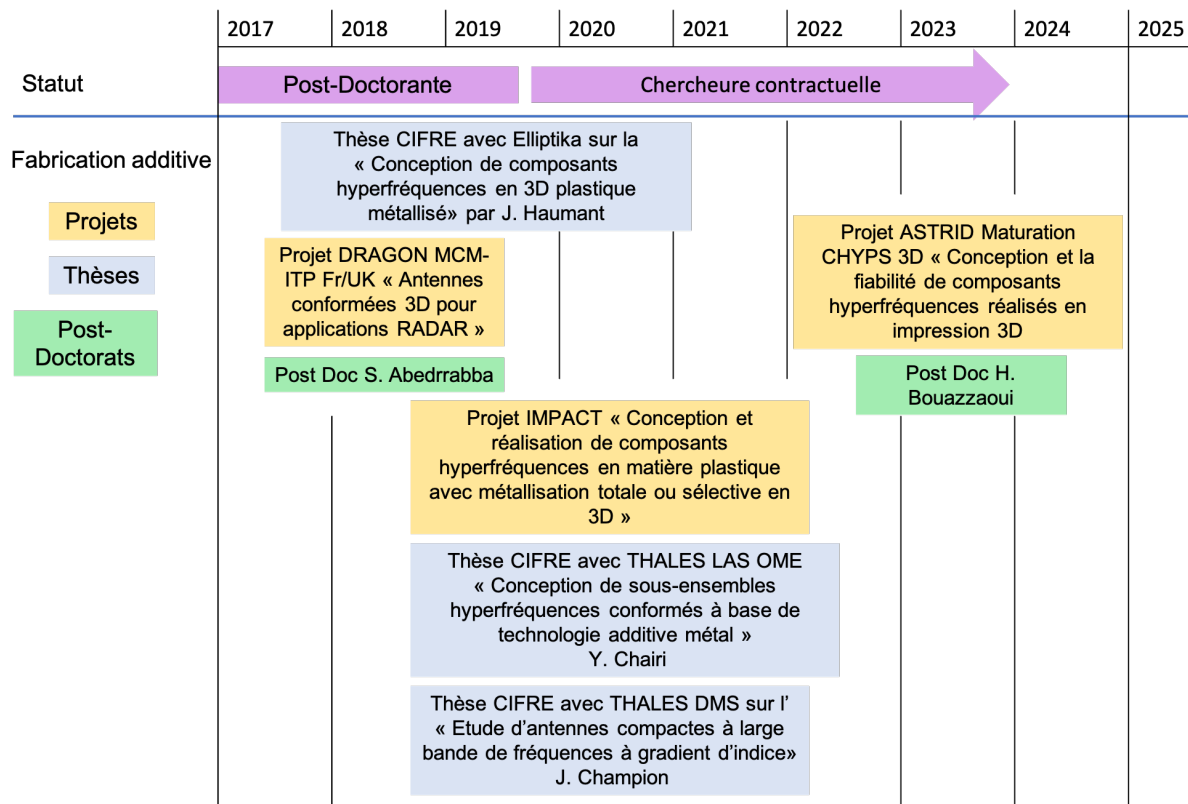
2017 2018 2019 2020 2021 2022 2023 2024 2025

Statut

Post-Doctorante

Chercheure contractuelle

Fabrication additive

Projets

Thèses

Post-Doctorats

Thèse CIFRE avec Elliptika sur la « Conception de composants hyperfréquences en 3D plastique métallisé» par J. Haumant

Projet DRAGON MCM-ITP Fr/UK « Antennes conformées 3D pour applications RADAR »

Post Doc S. Abedrrabba

Projet ASTRID Maturation CHYPS 3D « Conception et la fiabilité de composants hyperfréquences réalisés en impression 3D

Post Doc H. Bouazzaoui

Projet IMPACT « Conception et réalisation de composants hyperfréquences en matière plastique avec métallisation totale ou sélective en 3D »

Thèse CIFRE avec THALES LAS OME « Conception de sous-ensembles hyperfréquences conformés à base de technologie additive métal » Y. Chairi

Thèse CIFRE avec THALES DMS sur l' « Etude d'antennes compactes à large bande de fréquences à gradient d'indice» J. Champion